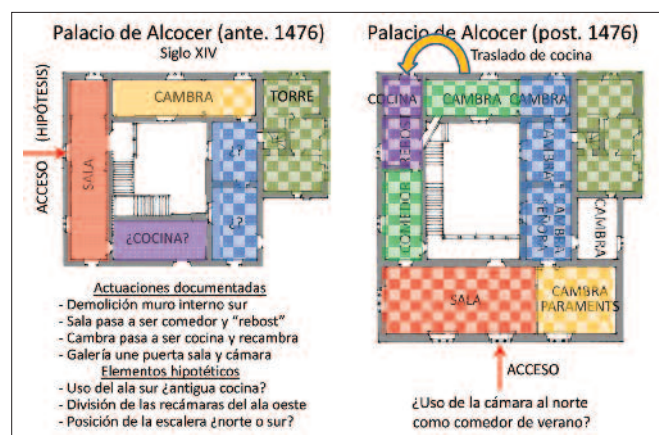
Palacio de Alcocer (ante. 1476)
Siglo XIV

CAMBRA
TORRE
(HIPÓTESIS)
ACCESO
SALA
¿?
¿?
¿COCINA?

Actuaciones documentadas
- Demolición muro interno sur
- Sala pasa a ser comedor y "rebost"
- Cambra pasa a ser cocina y recambra
- Galería une puerta sala y cámara
Elementos hipotéticos
- Uso del ala sur ¿antigua cocina?
- División de las recámaras del ala oeste
- Posición de la escalera ¿norte o sur?

Palacio de Alcocer (post. 1476)
Traslado de cocina

COCINA
REBOST
CAMBRA
CAMBRA
COMEDOR
CAMBRA
CAMBRA MAYOR
CAMBRA
SALA
CAMBRA PARAMENTS
ACCESO
¿Uso de la cámara al norte como comedor de verano?